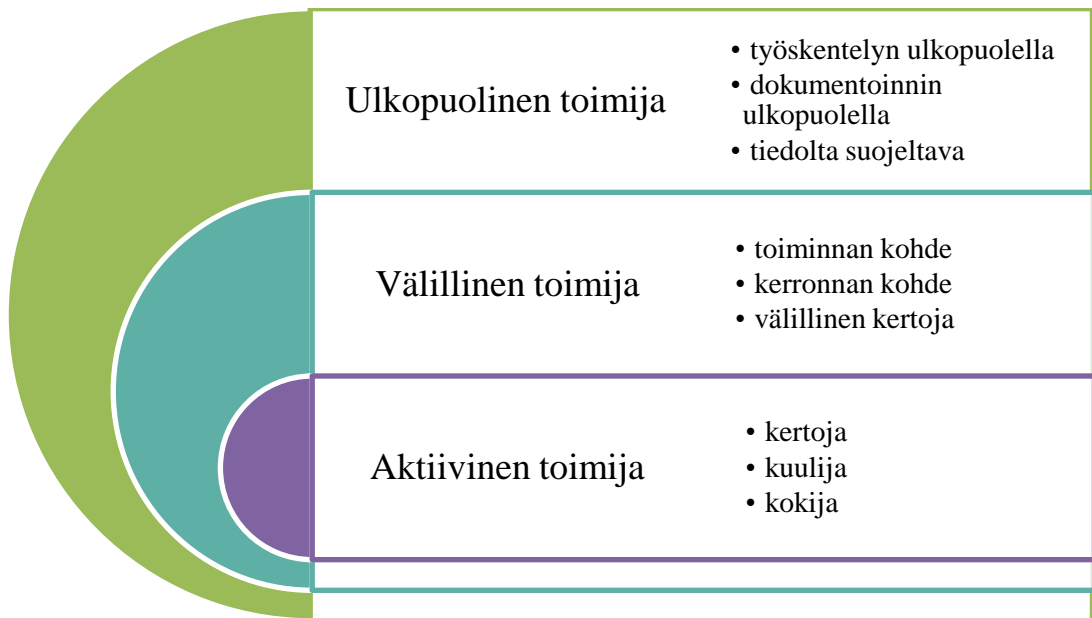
Ulkopuolinen toimija

• työskentelyn ulkopuolella
• dokumentoinnin ulkopuolella
• tiedolta suojeltava

Välillinen toimija

• toiminnan kohde
• kerronnan kohde
• välillinen kertoja

Aktiivinen toimija

• kertoja
• kuulija
• kokija